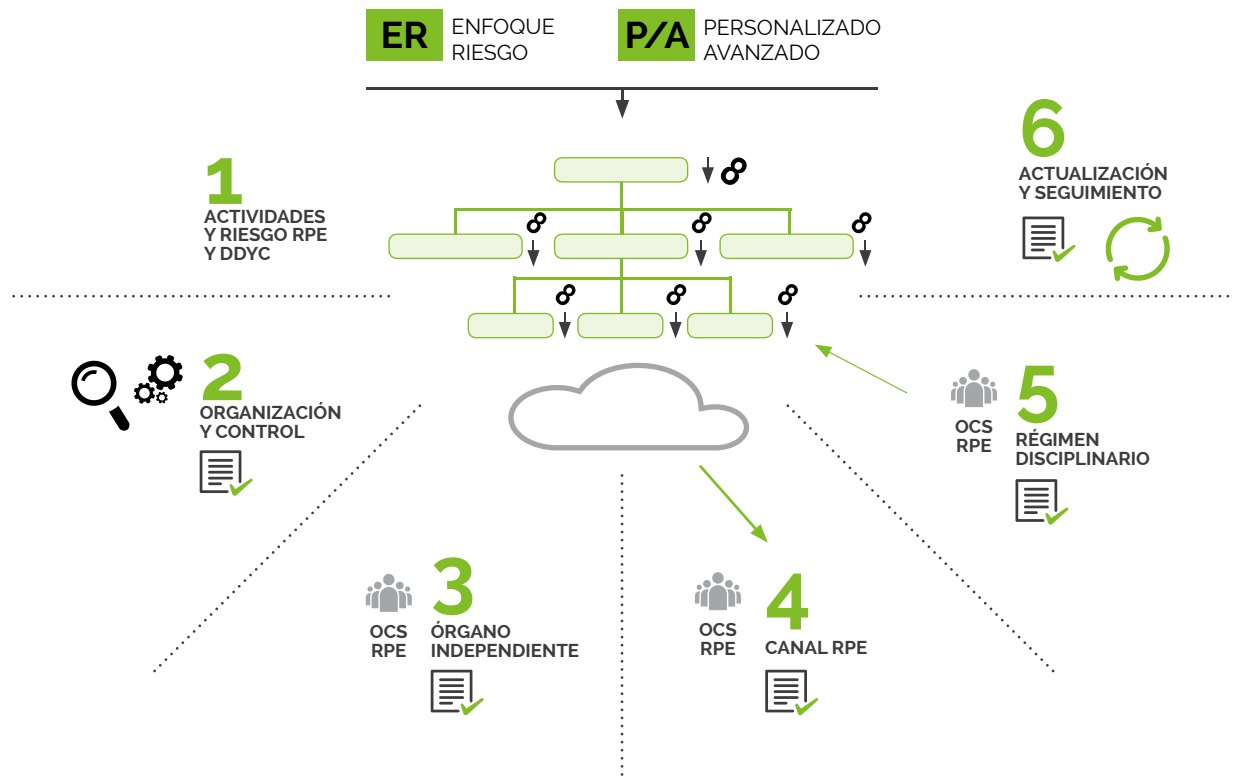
ER ENFOQUE RIESGO

P/A PERSONALIZADO AVANZADO

1
ACTIVIDADES Y RIESGO RPE Y DDYC

6
ACTUALIZACIÓN Y SEGUIMIENTO

2
ORGANIZACIÓN Y CONTROL

OCS RPE

5
RÉGIMEN DISCIPLINARIO

OCS RPE

3
ÓRGANO INDEPENDIENTE

OCS RPE

4
CANAL RPE